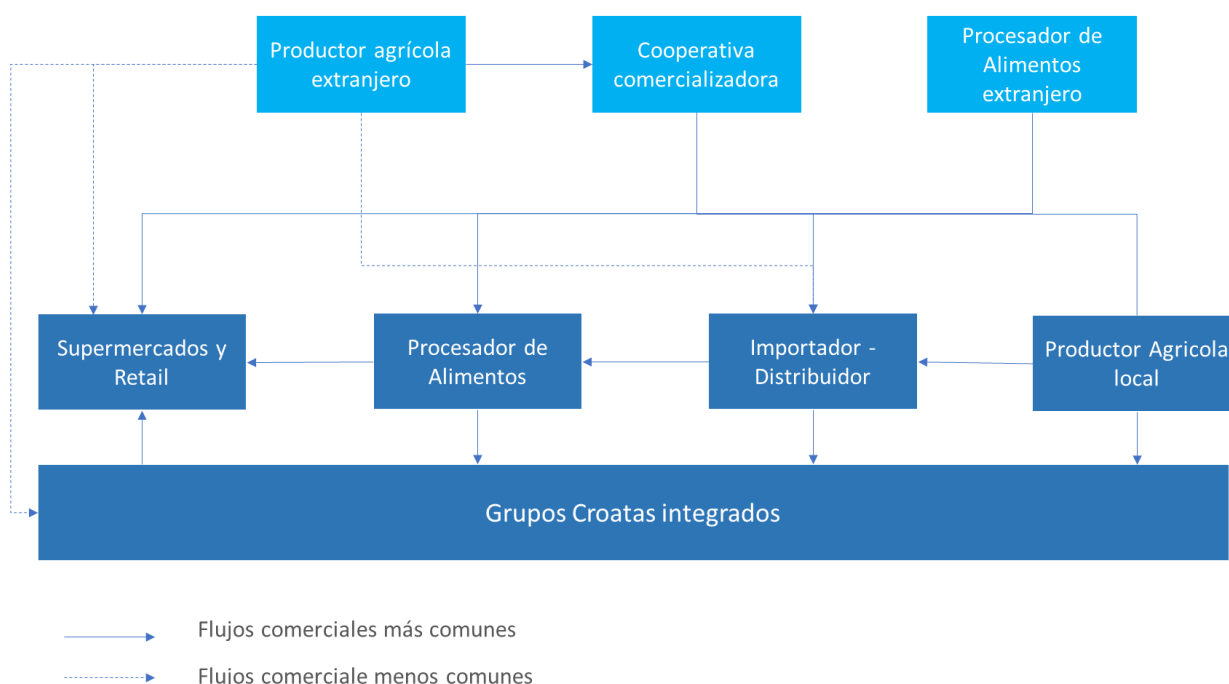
Productor agrícola extranjero

Cooperativa comercializadora

Procesador de Alimentos extranjero

Supermercados y Retail

Procesador de Alimentos

Importador - Distribuidor

Productor Agricola local

Grupos Croatas integrados

Flujos comerciales más comunes

Flujos comerciale menos comunes